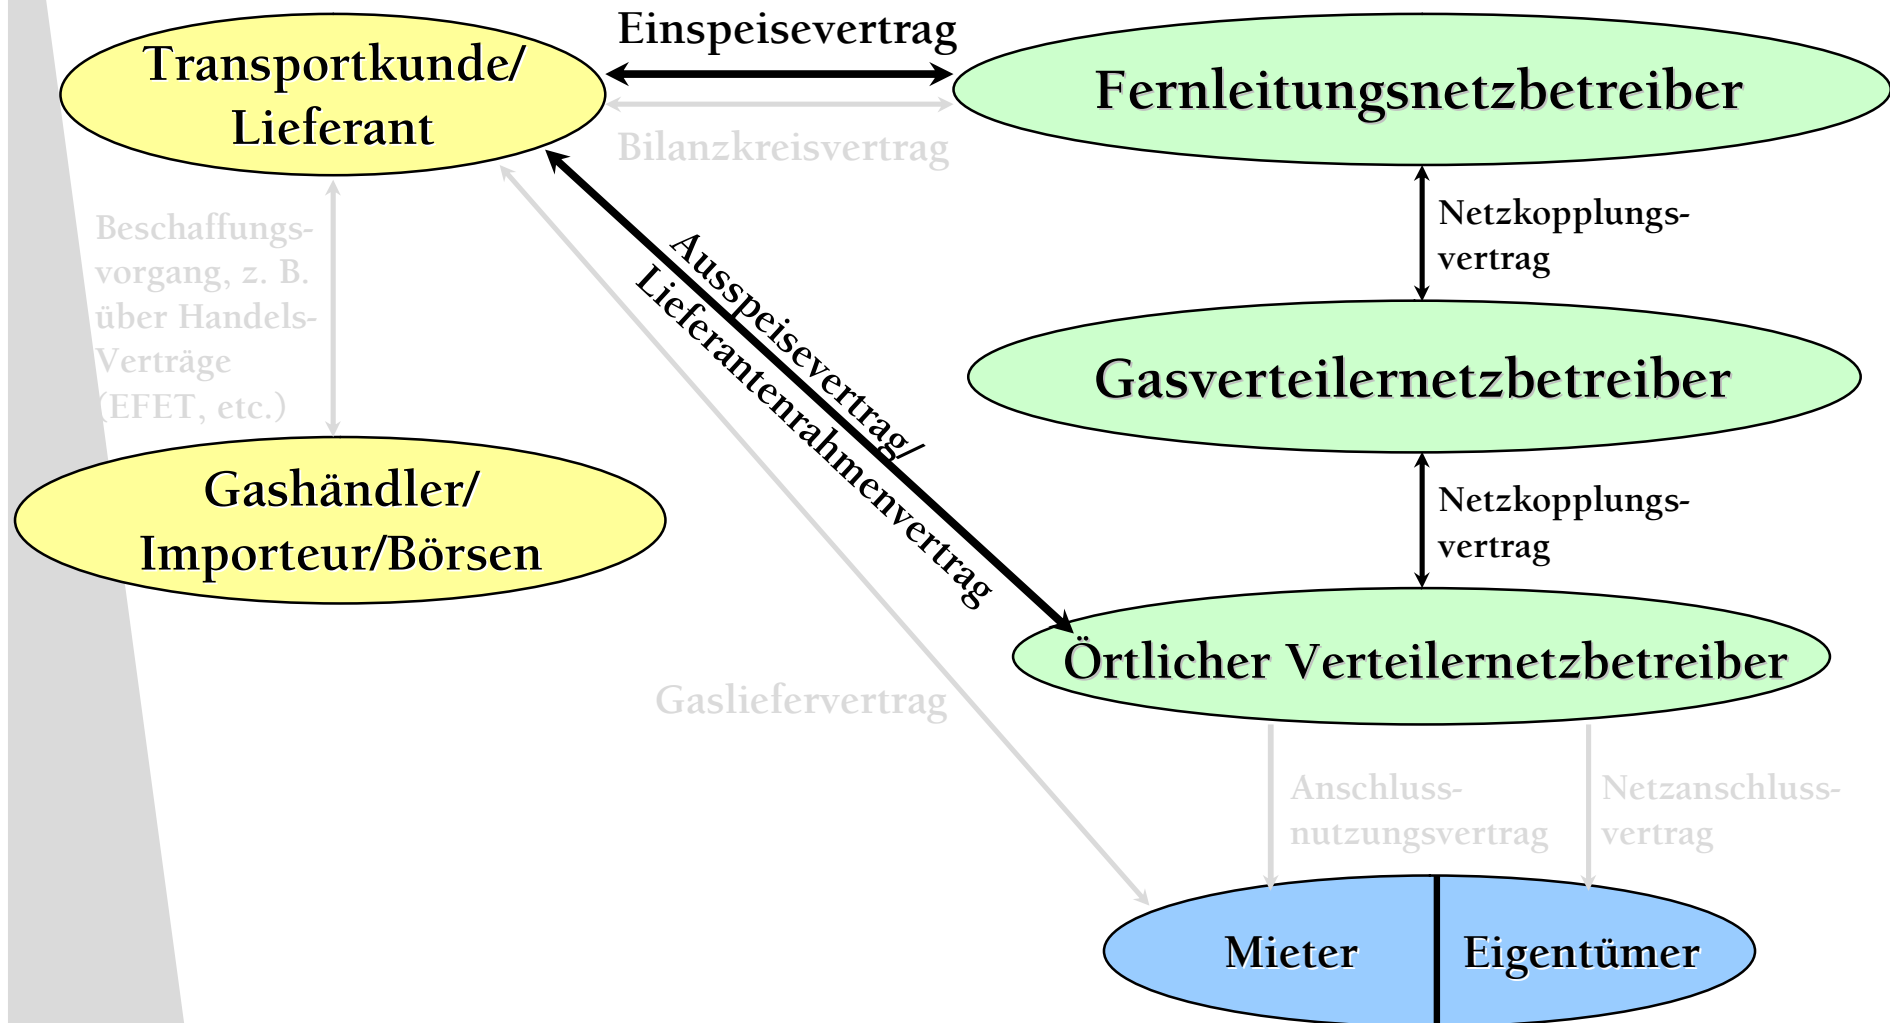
Transportkunde/
Lieferant

Einspeisevertrag

Bilanzkreisvertrag

Fernleitungsnetzbetreiber

Netzkopplungsvertrag

Beschaffungsvorgang, z. B. über Handels-Verträge (EFET, etc.)

Ausspeisevertrag/
Lieferantenrahmenvertrag

Gasverteilernetzbetreiber

Netzkopplungsvertrag

Gashändler/
Importeur/Börsen

Örtlicher Verteilernetzbetreiber

Gasliefervertrag

Anschlussnutzungsvertrag

Netzanschlussvertrag

Mieter

Eigentümer